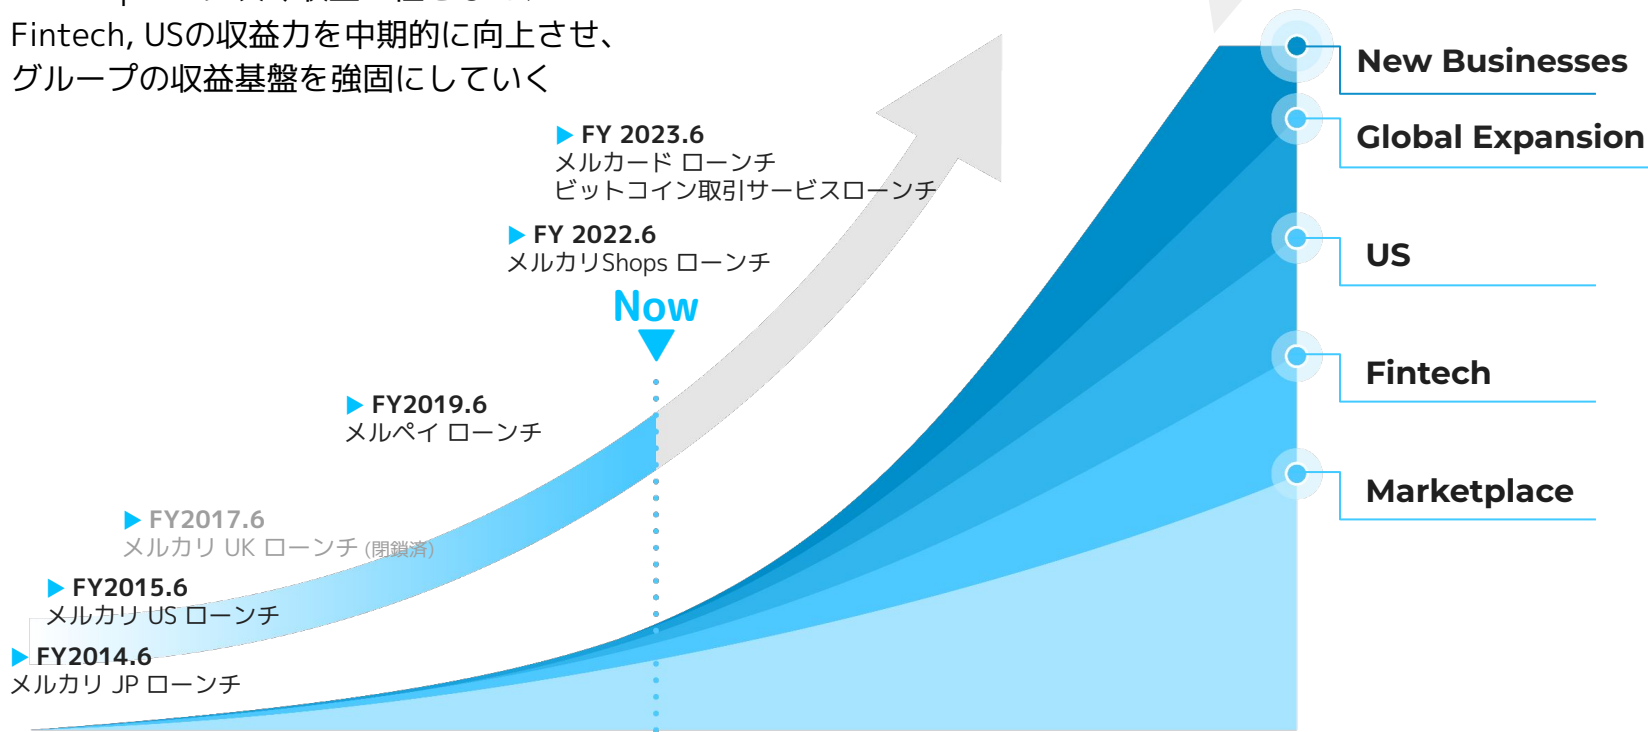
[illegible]
Fintech, USの収益力を中期的に向上させ、
グループの収益基盤を強固にしていく

▶ FY 2023.6
メルカード ローンチ
ビットコイン取引サービスローンチ

▶ FY 2022.6
メルカリShops ローンチ

Now

▶ FY2019.6
メルペイ ローンチ

▶ FY2017.6
メルカリ UK ローンチ (閉鎖済)

▶ FY2015.6
メルカリ US ローンチ

▶ FY2014.6
メルカリ JP ローンチ

New Businesses

Global Expansion

US

Fintech

Marketplace